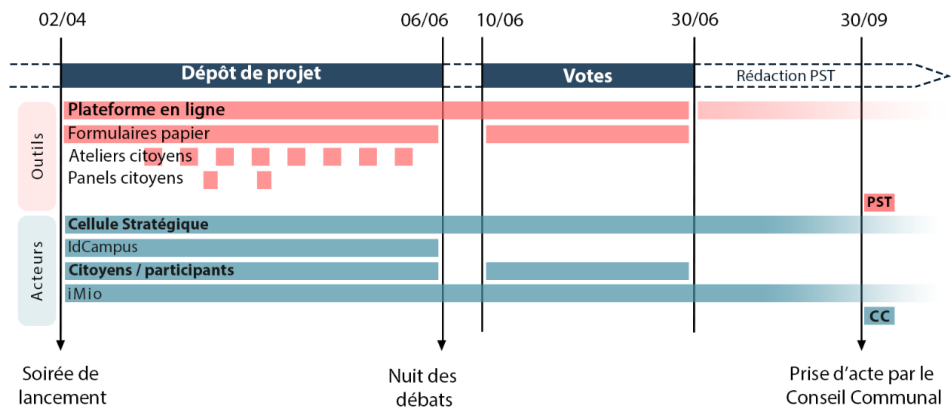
02/04

06/06

10/06

30/06

30/09

Dépôt de projet

Votes

Rédaction PST

Outils

Plateforme en ligne

Formulaires papier

Ateliers citoyens

Panels citoyens

PST

Acteurs

Cellule Stratégique

IdCampus

Citoyens / participants

iMio

CC

Soirée de lancement

Nuit des débats

Prise d'acte par le Conseil Communal